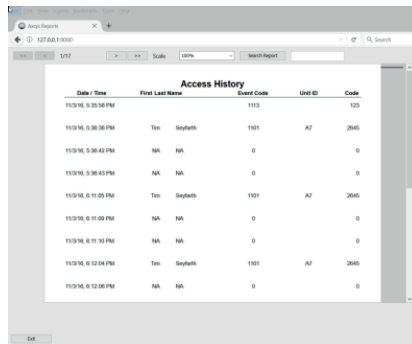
Aeyo Reports
127.0.0.1:8080
1/17
Scale 100%
Search Report
Search

Access History

| Date / Time | First | Last Name | Event Code | Unit ID | Code |
|---|---|---|---|---|---|
| 11/3/16, 5:35:58 PM | | | 1113 | | 123 |
| 11/3/16, 5:36:38 PM | Tim | Seyfarth | 1101 | A7 | 2645 |
| 11/3/16, 5:36:42 PM | NA | NA | 0 | | 0 |
| 11/3/16, 5:36:43 PM | NA | NA | 0 | | 0 |
| 11/3/16, 6:11:05 PM | Tim | Seyfarth | 1101 | A7 | 2645 |
| 11/3/16, 6:11:09 PM | NA | NA | 0 | | 0 |
| 11/3/16, 6:11:10 PM | NA | NA | 0 | | 0 |
| 11/3/16, 6:12:04 PM | Tim | Seyfarth | 1101 | A7 | 2645 |
| 11/3/16, 6:12:06 PM | NA | NA | 0 | | 0 |

Exit